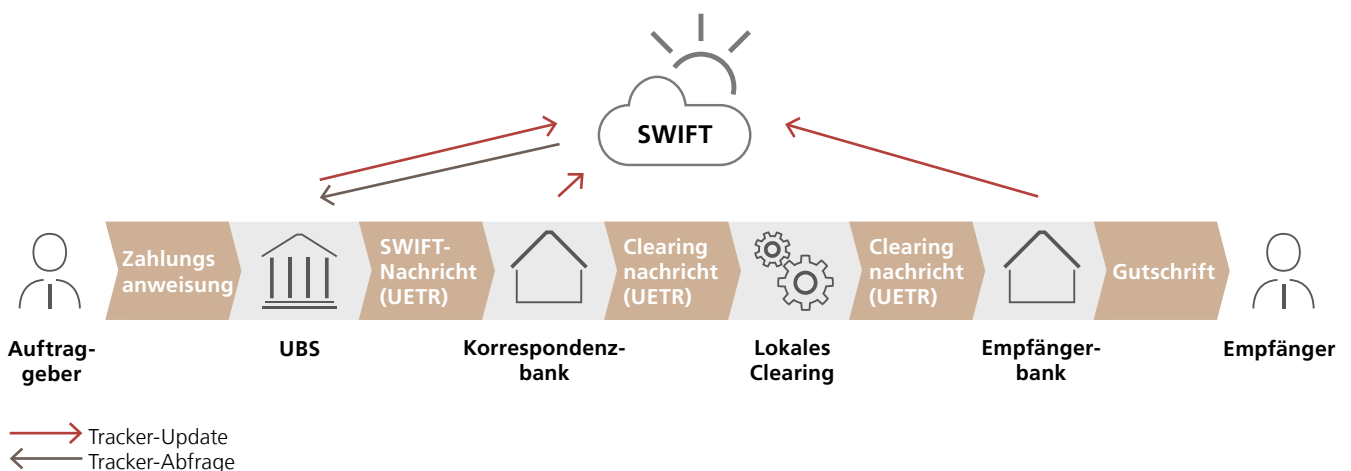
SWIFT

Zahlungs anweisung

SWIFT-Nachricht (UETR)

Clearing nachricht (UETR)

Clearing nachricht (UETR)

Gutschrift

Auftraggeber

UBS

Korrespondenzbank

Lokales Clearing

Empfängerbank

Empfänger

Tracker-Update
Tracker-Abfrage